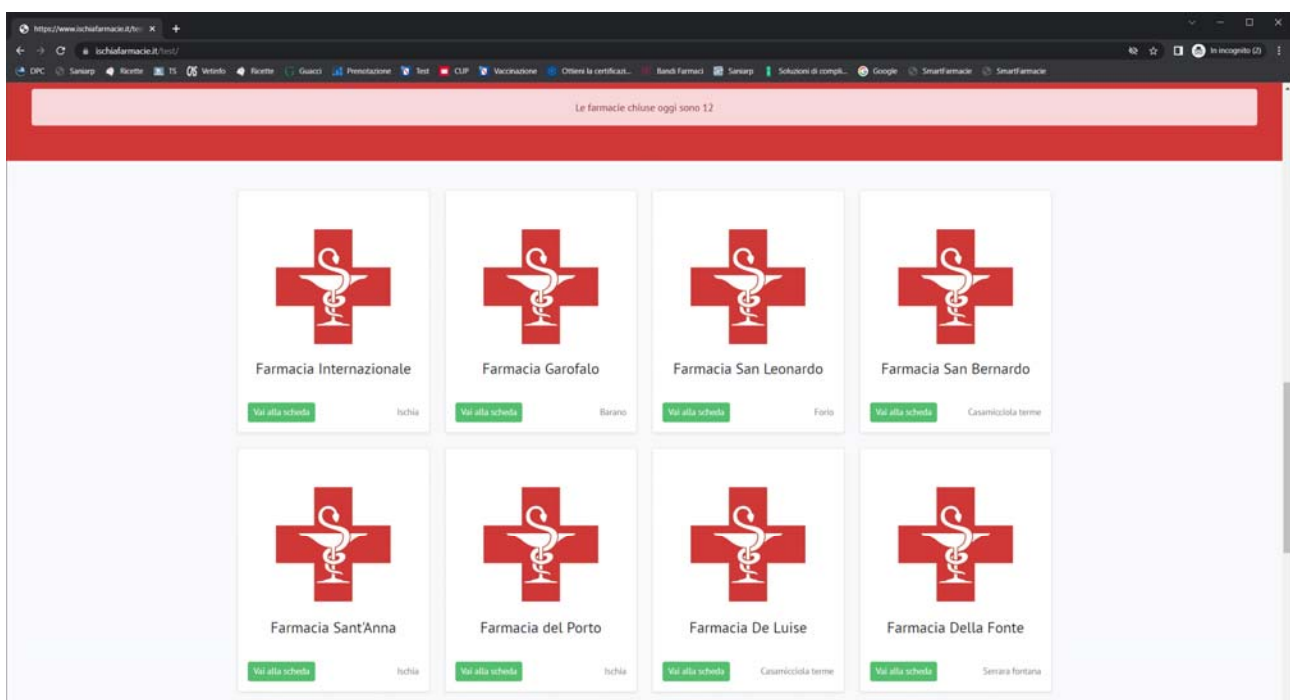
https://www.ischiafarmacie.it/te ×

ischiafarmacie.it/test/

In incognito (2)

DPC Saniarp Ricette TS Vetinfo Ricette Guacci Prenotazione Test CUP Vaccinazione Ottieni la certificazi... Bandi Farmaci Saniarp Soluzioni di compli... Google SmartFarmacie SmartFarmacie

Le farmacie chiuse oggi sono 12

Farmacia Internazionale
Vai alla scheda Ischia

Farmacia Garofalo
Vai alla scheda Barano

Farmacia San Leonardo
Vai alla scheda Forio

Farmacia San Bernardo
Vai alla scheda Casamicciola terme

Farmacia Sant'Anna
Vai alla scheda Ischia

Farmacia del Porto
Vai alla scheda Ischia

Farmacia De Luise
Vai alla scheda Casamicciola terme

Farmacia Della Fonte
Vai alla scheda Serrara fontana